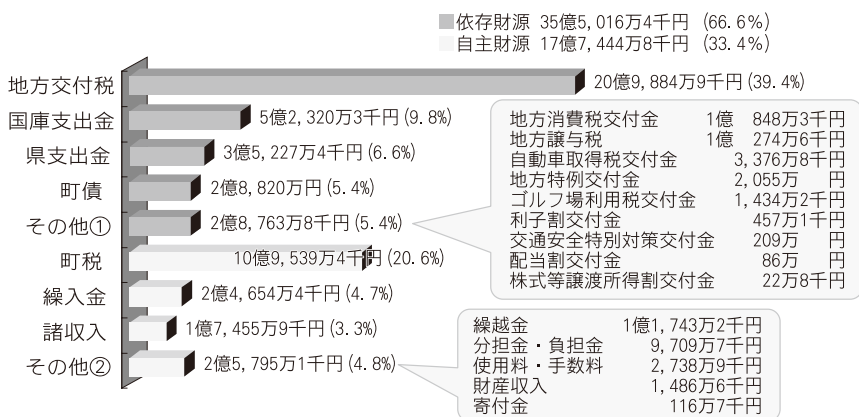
■依存財源 35億5,016万4千円 (66.6%)
■自主財源 17億7,444万8千円 (33.4%)

地方交付税 20億9,884万9千円 (39.4%)
国庫支出金 5億2,320万3千円 (9.8%)
県支出金 3億5,227万4千円 (6.6%)
町債 2億8,820万円 (5.4%)
その他① 2億8,763万8千円 (5.4%)
町税 10億9,539万4千円 (20.6%)
繰入金 2億4,654万4千円 (4.7%)
諸収入 1億7,455万9千円 (3.3%)
その他② 2億5,795万1千円 (4.8%)

| | |
|---|---|
| 地方消費税交付金 | 1億 848万3千円 |
| 地方譲与税 | 1億 274万6千円 |
| 自動車取得税交付金 | 3,376万8千円 |
| 地方特例交付金 | 2,055万 円 |
| ゴルフ場利用税交付金 | 1,434万2千円 |
| 利子割交付金 | 457万1千円 |
| 交通安全特別対策交付金 | 209万 円 |
| 配当割交付金 | 86万 円 |
| 株式等譲渡所得割交付金 | 22万8千円 |

| | |
|---|---|
| 繰越金 | 1億1,743万2千円 |
| 分担金・負担金 | 9,709万7千円 |
| 使用料・手数料 | 2,738万9千円 |
| 財産収入 | 1,486万6千円 |
| 寄付金 | 116万7千円 |